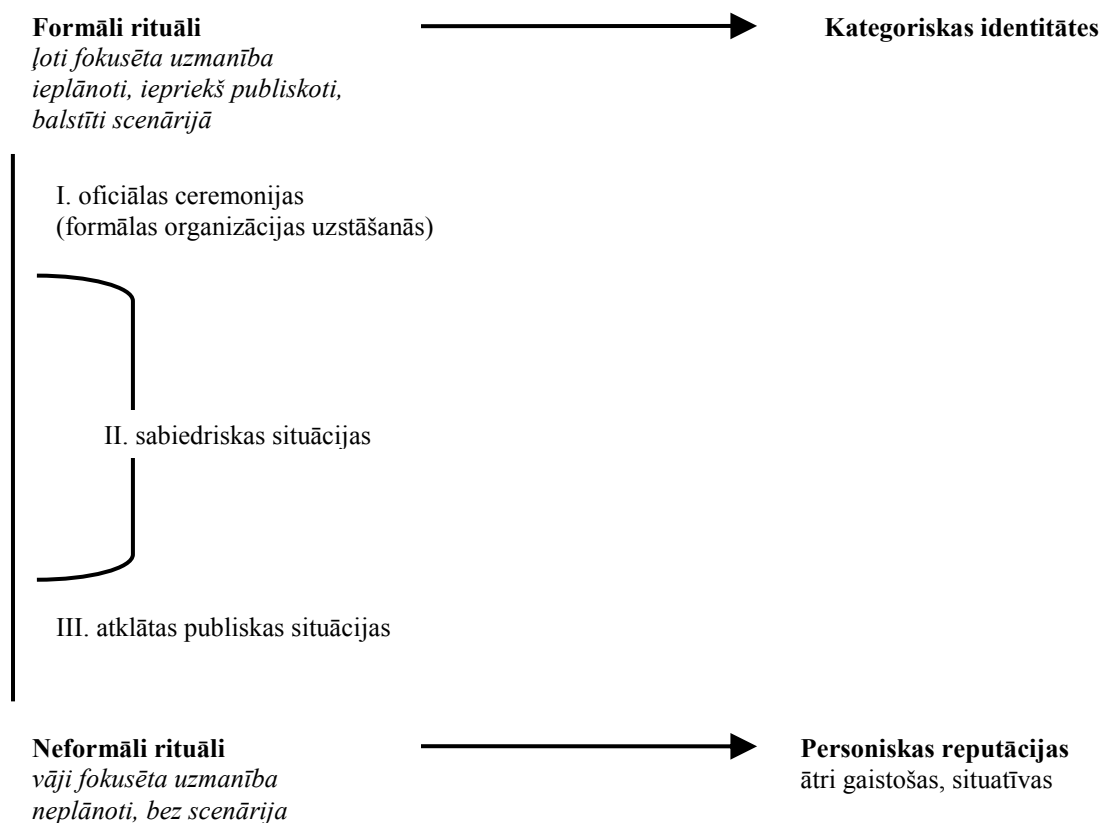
**Formāli rituāli**
*ļoti fokusēta uzmanība*
*ieplānoti, iepriekš publiskoti, balstīti scenārijā*

**Kategoriskas identitātes**

I. oficiālas ceremonijas
(formālas organizācijas uzstāšanās)

II. sabiedriskas situācijas

III. atklātas publiskas situācijas

**Neformāli rituāli**
*vāji fokusēta uzmanība*
*neplānoti, bez scenārija*

**Personiskas reputācijas**
ātri gaistošas, situatīvas